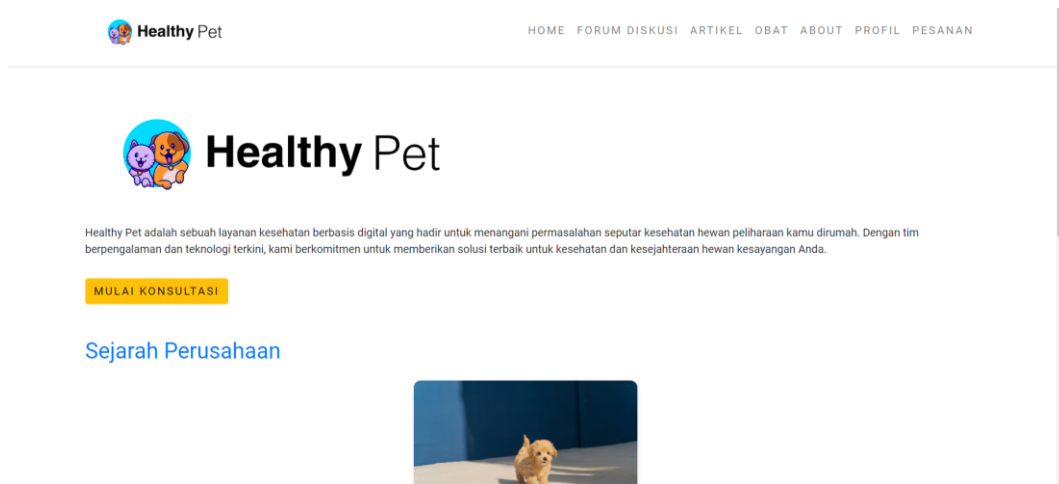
Healthy Pet

HOME FORUM DISKUSI ARTIKEL OBAT ABOUT PROFIL PESANAN

Healthy Pet

Healthy Pet adalah sebuah layanan kesehatan berbasis digital yang hadir untuk menangani permasalahan seputar kesehatan hewan peliharaan kamu dirumah. Dengan tim berpengalaman dan teknologi terkini, kami berkomitmen untuk memberikan solusi terbaik untuk kesehatan dan kesejahteraan hewan kesayangan Anda.

MULAI KONSULTASI

Sejarah Perusahaan